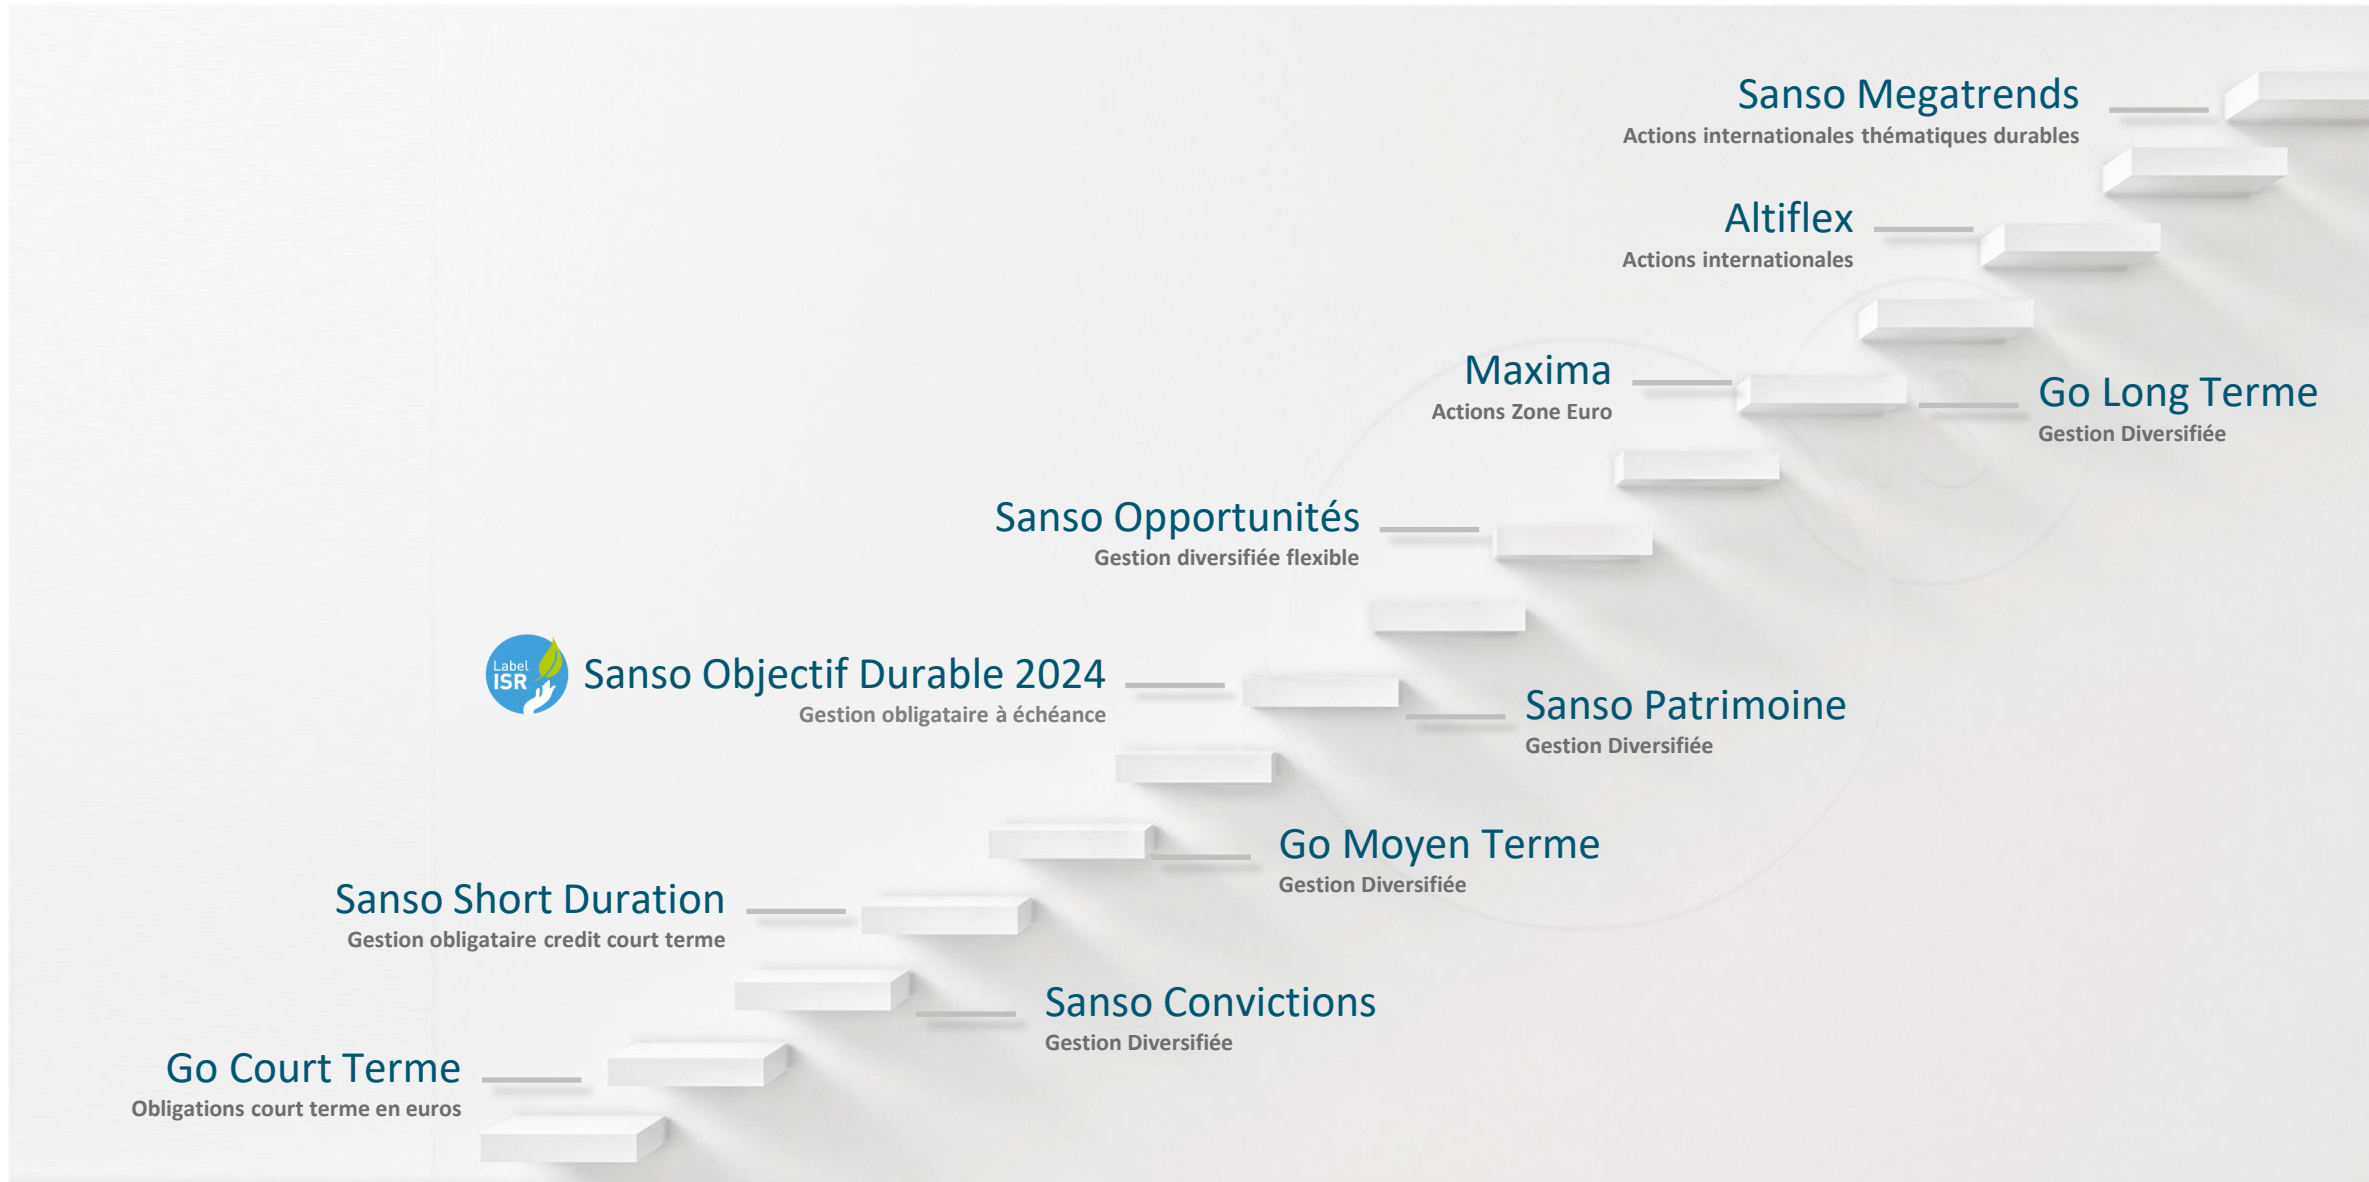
Sanso Megatrends
Actions internationales thématiques durables

Altiflex
Actions internationales

Maxima
Actions Zone Euro

Go Long Terme
Gestion Diversifiée

Sanso Opportunités
Gestion diversifiée flexible

Label ISR

Sanso Objectif Durable 2024
Gestion obligataire à échéance

Sanso Patrimoine
Gestion Diversifiée

Go Moyen Terme
Gestion Diversifiée

Sanso Short Duration
Gestion obligataire credit court terme

Sanso Convictions
Gestion Diversifiée

Go Court Terme
Obligations court terme en euros